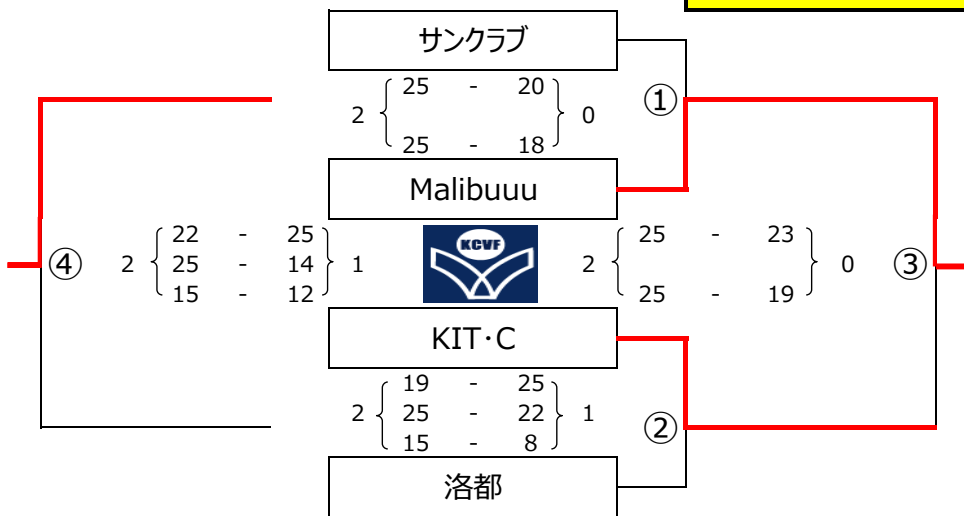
サンクラブ

2 $\left\{\begin{matrix} 25 & - & 20 \\ 25 & - & 18 \end{matrix}\right\}$ 0

①

Malibuuu

④ 2 $\left\{\begin{matrix} 22 & - & 25 \\ 25 & - & 14 \\ 15 & - & 12 \end{matrix}\right\}$ 1

KCVF

2 $\left\{\begin{matrix} 25 & - & 23 \\ 25 & - & 19 \end{matrix}\right\}$ 0 ③

KIT·C

2 $\left\{\begin{matrix} 19 & - & 25 \\ 25 & - & 22 \\ 15 & - & 8 \end{matrix}\right\}$ 1

②

洛都